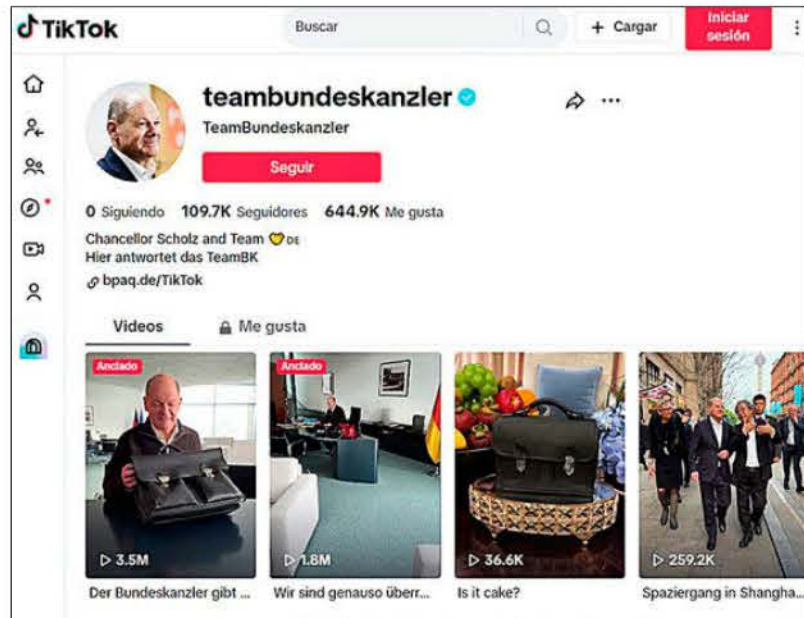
TikTok

Buscar

+ Cargar

Iniciar sesión

teambundeskanzler

TeamBundeskanzler

Seguir

0 Siguiendo 109.7K Seguidores 644.9K Me gusta

Chancellor Scholz and Team 💛DE
Hier antwortet das TeamBK

bpaq.de/TikTok

Videos Me gusta

Anclado

3.5M

Der Bundeskanzler gibt ...

Anclado

1.8M

Wir sind genauso überr...

36.6K

Is it cake?

259.2K

Spaziergang in Shangha...